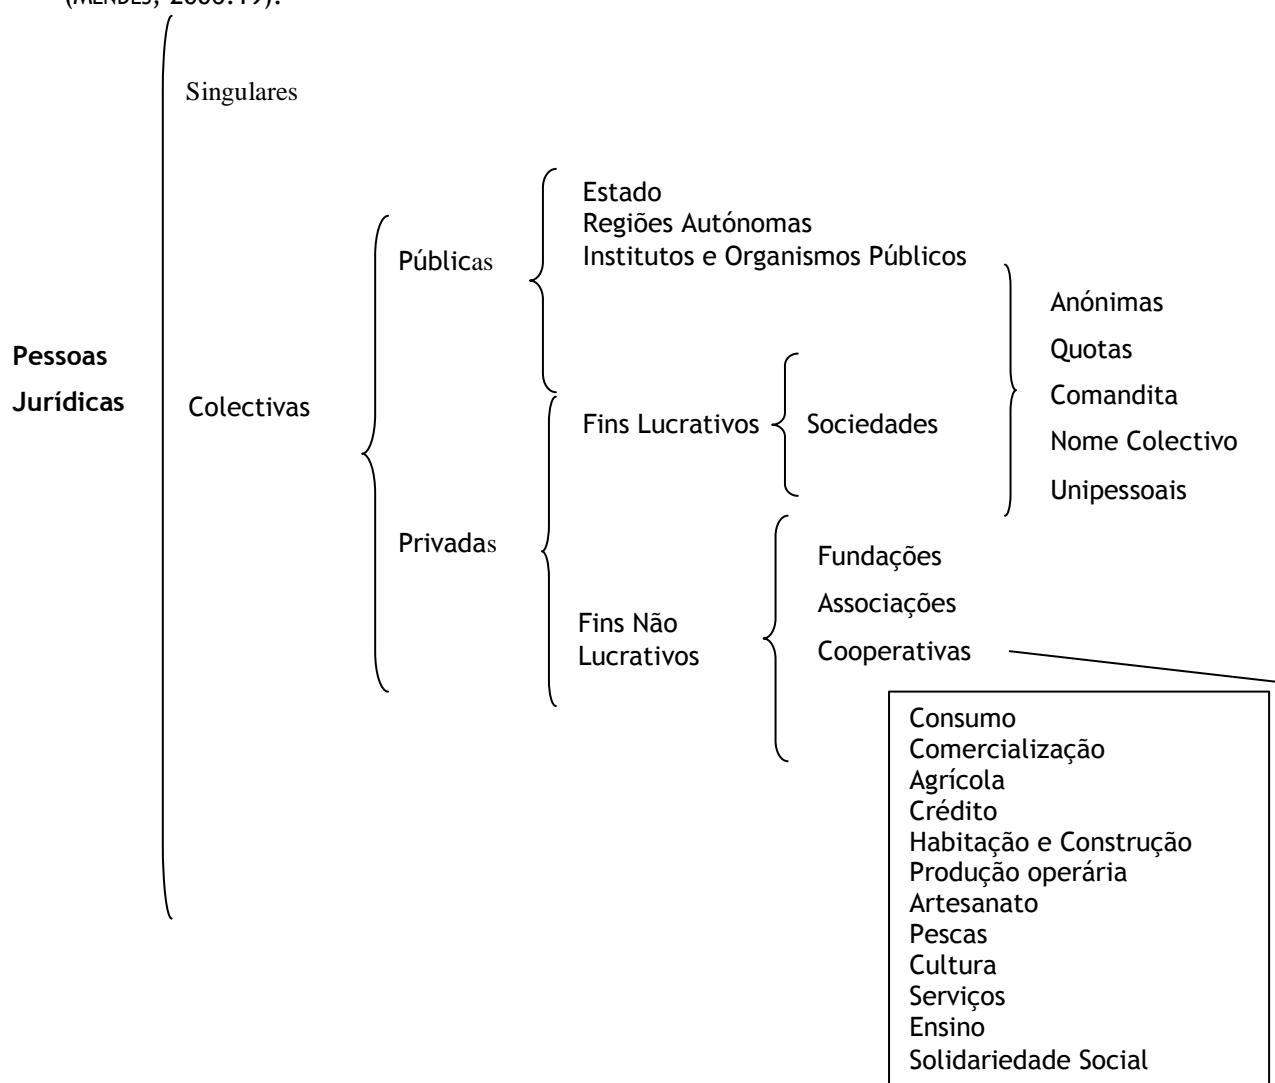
(MENDES, 2006:19).

Pessoas Jurídicas

Singulares

Colectivas

Públicas

Estado
Regiões Autónomas
Institutos e Organismos Públicos

Privadas

Fins Lucrativos

Sociedades

Anónimas
Quotas
Comandita
Nome Colectivo
Unipessoais

Fins Não Lucrativos

Fundações
Associações
Cooperativas

Consumo
Comercialização
Agrícola
Crédito
Habitação e Construção
Produção operária
Artesanato
Pescas
Cultura
Serviços
Ensino
Solidariedade Social